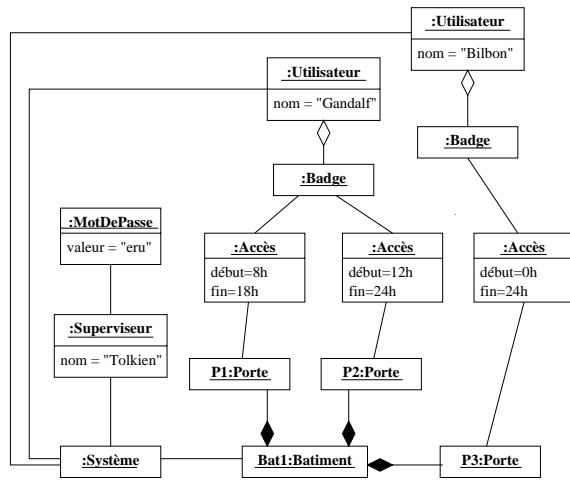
:Utilisateur
nom = "Bilbon"

:Utilisateur
nom = "Gandalf"

:Badge

:Badge

:MotDePasse
valeur = "eru"

:Accès
début=8h
fin=18h

:Accès
début=12h
fin=24h

:Accès
début=0h
fin=24h

:Superviseur
nom = "Tolkien"

P1:Porte

P2:Porte

:Système

Bat1:Batiment

P3:Porte